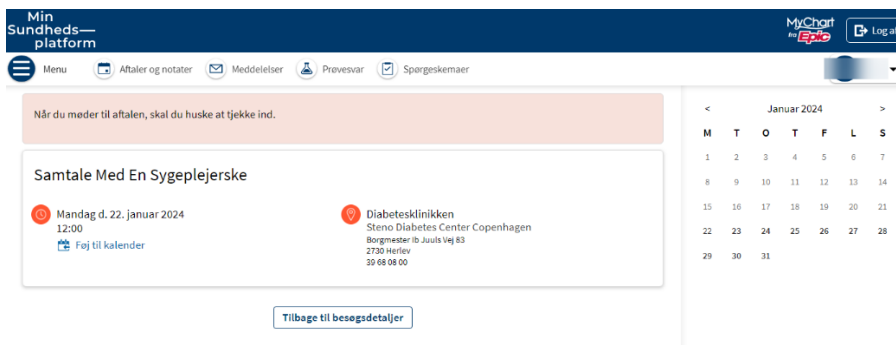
Min Sundheds—platform

MyChart fra Epic

Log af

Menu

Aftaler og notater

Meddelelser

Prøvesvar

Spørgeskemaer

Når du møder til aftalen, skal du huske at tjekke ind.

Samtale Med En Sygeplejerske

Mandag d. 22. januar 2024
12:00

Føj til kalender

Diabetesklinikken
Steno Diabetes Center Copenhagen
Borgmester Ib Juuls Vej 83
2730 Herlev
39 68 08 00

Tilbage til besøgsdetaljer

<

Januar 2024

>

| M | T | O | T | F | L | S |
|---|---|---|---|---|---|---|
| 1 | 2 | 3 | 4 | 5 | 6 | 7 |
| 8 | 9 | 10 | 11 | 12 | 13 | 14 |
| 15 | 16 | 17 | 18 | 19 | 20 | 21 |
| 22 | 23 | 24 | 25 | 26 | 27 | 28 |
| 29 | 30 | 31 | | | | |